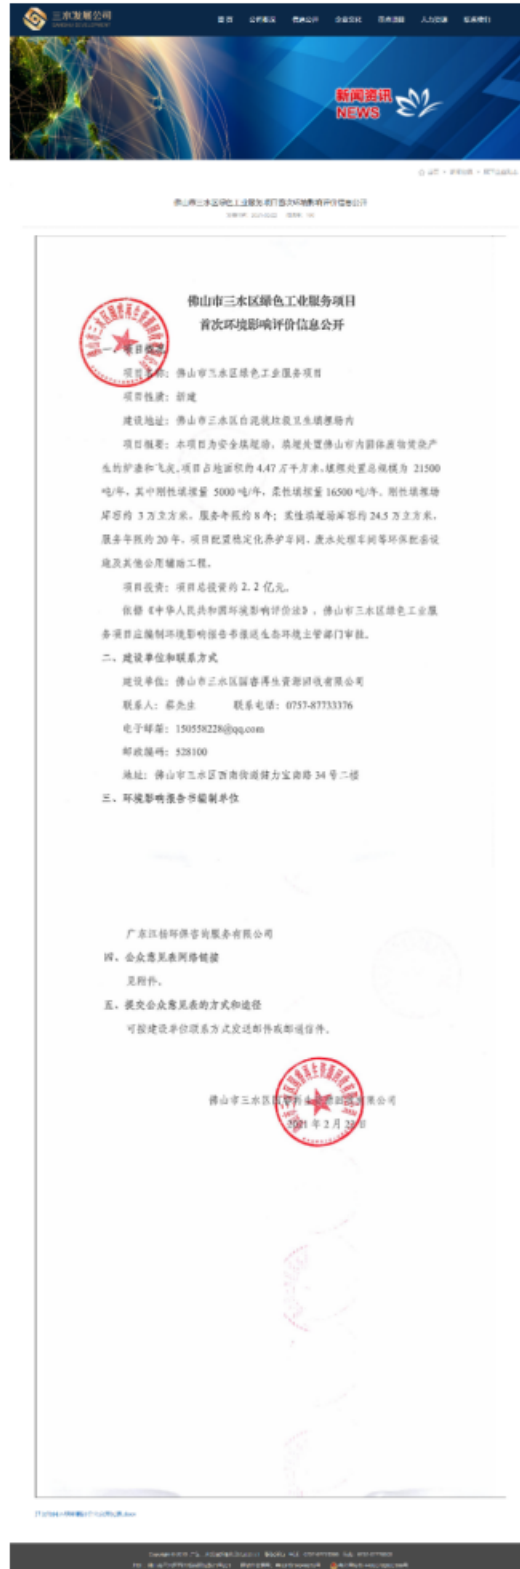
三水发展公司

首页 | 公司概况 | 信息公开 | 企业党建 | 项目展示 | 人力资源 | 联系我们

新闻资讯
NEWS

佛山市三水区绿色工业服务项目首次环境影响评价信息公开

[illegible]

佛山市三水区绿色工业服务项目
首次环境影响评价信息公开

一、项目概况

项目名称：佛山市三水区绿色工业服务项目

项目性质：新建

建设地址：佛山市三水区白泥坑垃圾卫生填埋场内

项目概要：本项目为安全填埋场，填埋处置佛山市内固体废物资源产生的炉渣和飞灰，项目占地面积约4.47万平方米，填埋处置总规模为 21500吨/年，其中刚性填埋量 5000吨/年，柔性填埋量 16500吨/年。刚性填埋场库容约 3万立方米，服务年限约 8年；柔性填埋场库容约 24.5万立方米，服务年限约 20年。项目配置稳定化养护车间、废水处理车间等环保配套设施及其他公用辅助工程。

项目投资：项目总投资约 2.2亿元。

依据《中华人民共和国环境影响评价法》，佛山市三水区绿色工业服务项目应编制环境影响报告书报送生态环境主管部门审批。

二、建设单位和联系方式

建设单位：佛山市三水区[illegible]资源回收有限公司

联系人：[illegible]    联系电话：0757-87733376

电子邮箱：150558228@qq.com

邮政编码：528100

地址：佛山市三水区西南街道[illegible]34号二楼

三、环境影响报告书编制单位

广东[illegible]环保咨询服务有限公司

四、公众意见表网络链接

见附件。

五、提交公众意见表的方式和途径

可按建设单位联系方式发送邮件或邮递信件。

佛山市三水区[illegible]有限公司
2021年2月2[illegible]日

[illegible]

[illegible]